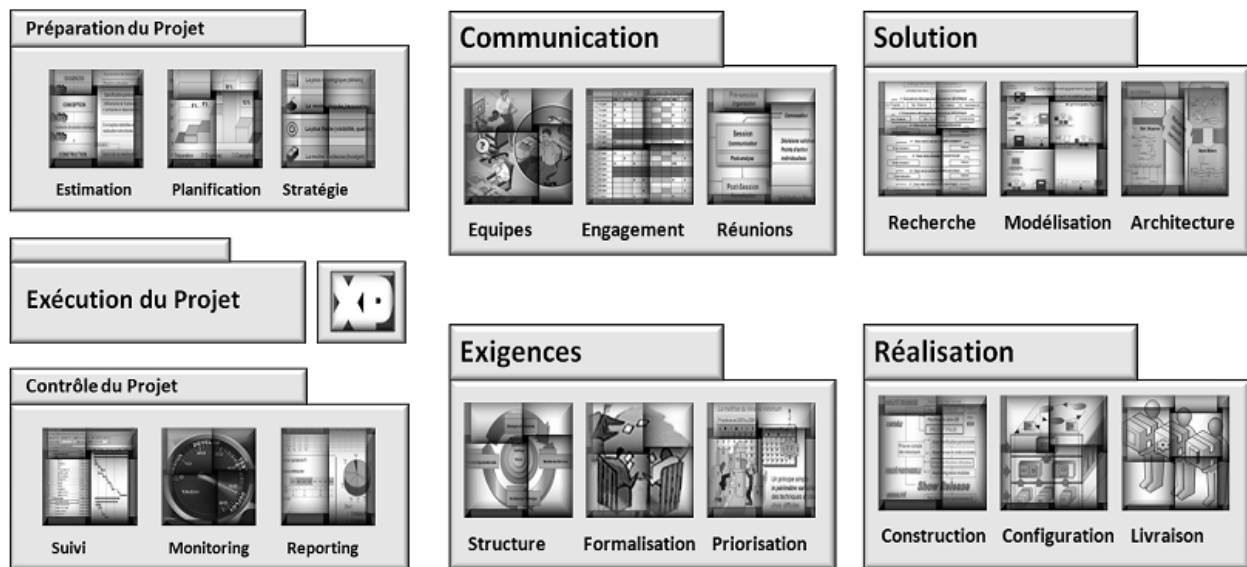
Préparation du Projet

Estimation Planification Stratégie

Exécution du Projet

XP

Contrôle du Projet

Suivi Monitoring Reporting

Communication

Equipes Engagement Réunions

Exigences

Structure Formalisation Priorisation

Solution

Recherche Modélisation Architecture

Réalisation

Construction Configuration Livraison